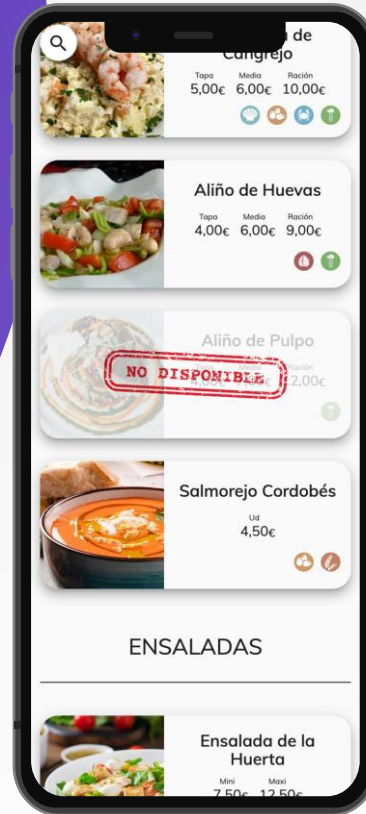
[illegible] de Cangrejo

Tapa 5,00€ Media 6,00€ Ración 10,00€

Aliño de Huevas

Tapa 4,00€ Media 6,00€ Ración 9,00€

Aliño de Pulpo

NO DISPONIBLE

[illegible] Media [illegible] Ración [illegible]2,00€

Salmorejo Cordobés

Ud 4,50€

ENSALADAS

Ensalada de la Huerta

Mini 7,50€ Maxi 12,50€